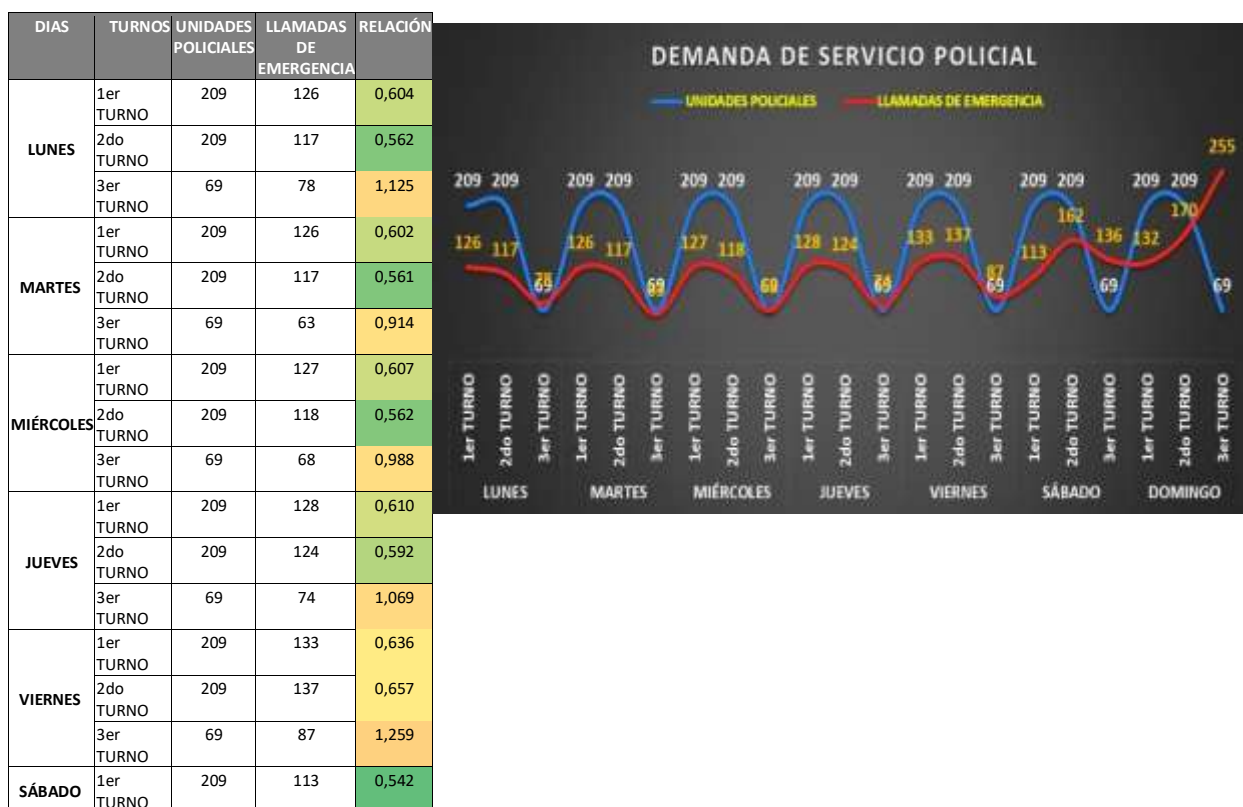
| DIAS | TURNOS | UNIDADES POLICIALES | LLAMADAS DE EMERGENCIA | RELACIÓN |
|---|---|---|---|---|
| LUNES | 1er TURNO | 209 | 126 | 0,604 |
| | 2do TURNO | 209 | 117 | 0,562 |
| | 3er TURNO | 69 | 78 | 1,125 |
| MARTES | 1er TURNO | 209 | 126 | 0,602 |
| | 2do TURNO | 209 | 117 | 0,561 |
| | 3er TURNO | 69 | 63 | 0,914 |
| MIÉRCOLES | 1er TURNO | 209 | 127 | 0,607 |
| | 2do TURNO | 209 | 118 | 0,562 |
| | 3er TURNO | 69 | 68 | 0,988 |
| JUEVES | 1er TURNO | 209 | 128 | 0,610 |
| | 2do TURNO | 209 | 124 | 0,592 |
| | 3er TURNO | 69 | 74 | 1,069 |
| VIERNES | 1er TURNO | 209 | 133 | 0,636 |
| | 2do TURNO | 209 | 137 | 0,657 |
| | 3er TURNO | 69 | 87 | 1,259 |
| SÁBADO | 1er TURNO | 209 | 113 | 0,542 |

DEMANDA DE SERVICIO POLICIAL

UNIDADES POLICIALES
LLAMADAS DE EMERGENCIA

209 209 69 209 209 69 209 209 69 209 209 69 209 209 69 209 209 69 209 209 69

126 117 78 126 117 63 127 118 68 128 124 74 133 137 87 113 162 136 132 170 255

1er TURNO 2do TURNO 3er TURNO 1er TURNO 2do TURNO 3er TURNO 1er TURNO 2do TURNO 3er TURNO 1er TURNO 2do TURNO 3er TURNO 1er TURNO 2do TURNO 3er TURNO 1er TURNO 2do TURNO 3er TURNO 1er TURNO 2do TURNO 3er TURNO

LUNES MARTES MIÉRCOLES JUEVES VIERNES SÁBADO DOMINGO